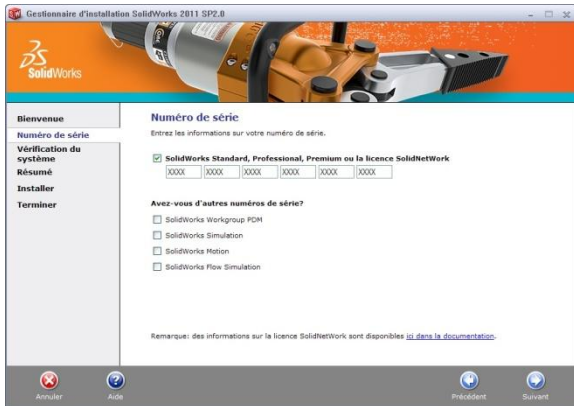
Gestionnaire d'installation SolidWorks 2011 SP2.0

SolidWorks

Bienvenue
Numéro de série
Vérification du système
Résumé
Installer
Terminer

Numéro de série

Entrez les informations sur votre numéro de série.

SolidWorks Standard, Professional, Premium ou la licence SolidNetWork

| XXXX | XXXX | XXXX | XXXX | XXXX | XXXX |
|---|---|---|---|---|---|

Avez-vous d'autres numéros de série?

SolidWorks Workgroup PDM
SolidWorks Simulation
SolidWorks Motion
SolidWorks Flow Simulation

Remarque: des informations sur la licence SolidNetWork sont disponibles ici dans la documentation.

Annuler
Aide
Précédent
Suivant